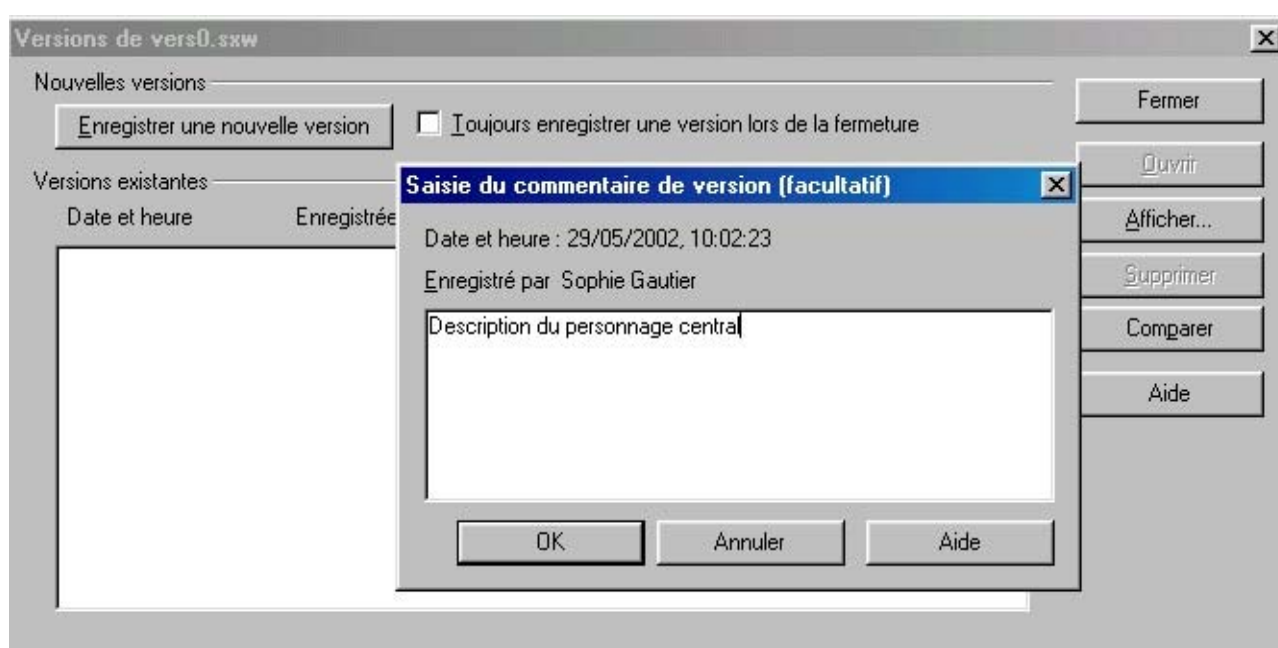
Versions de vers0.sxw

Nouvelles versions

Enregistrer une nouvelle version

Toujours enregistrer une version lors de la fermeture

Versions existantes

Date et heure

Enregistrée

Fermer

Ouvrir

Afficher...

Supprimer

Comparer

Aide

Saisie du commentaire de version (facultatif)

Date et heure : 29/05/2002, 10:02:23

Enregistré par Sophie Gautier

Description du personnage central

OK

Annuler

Aide